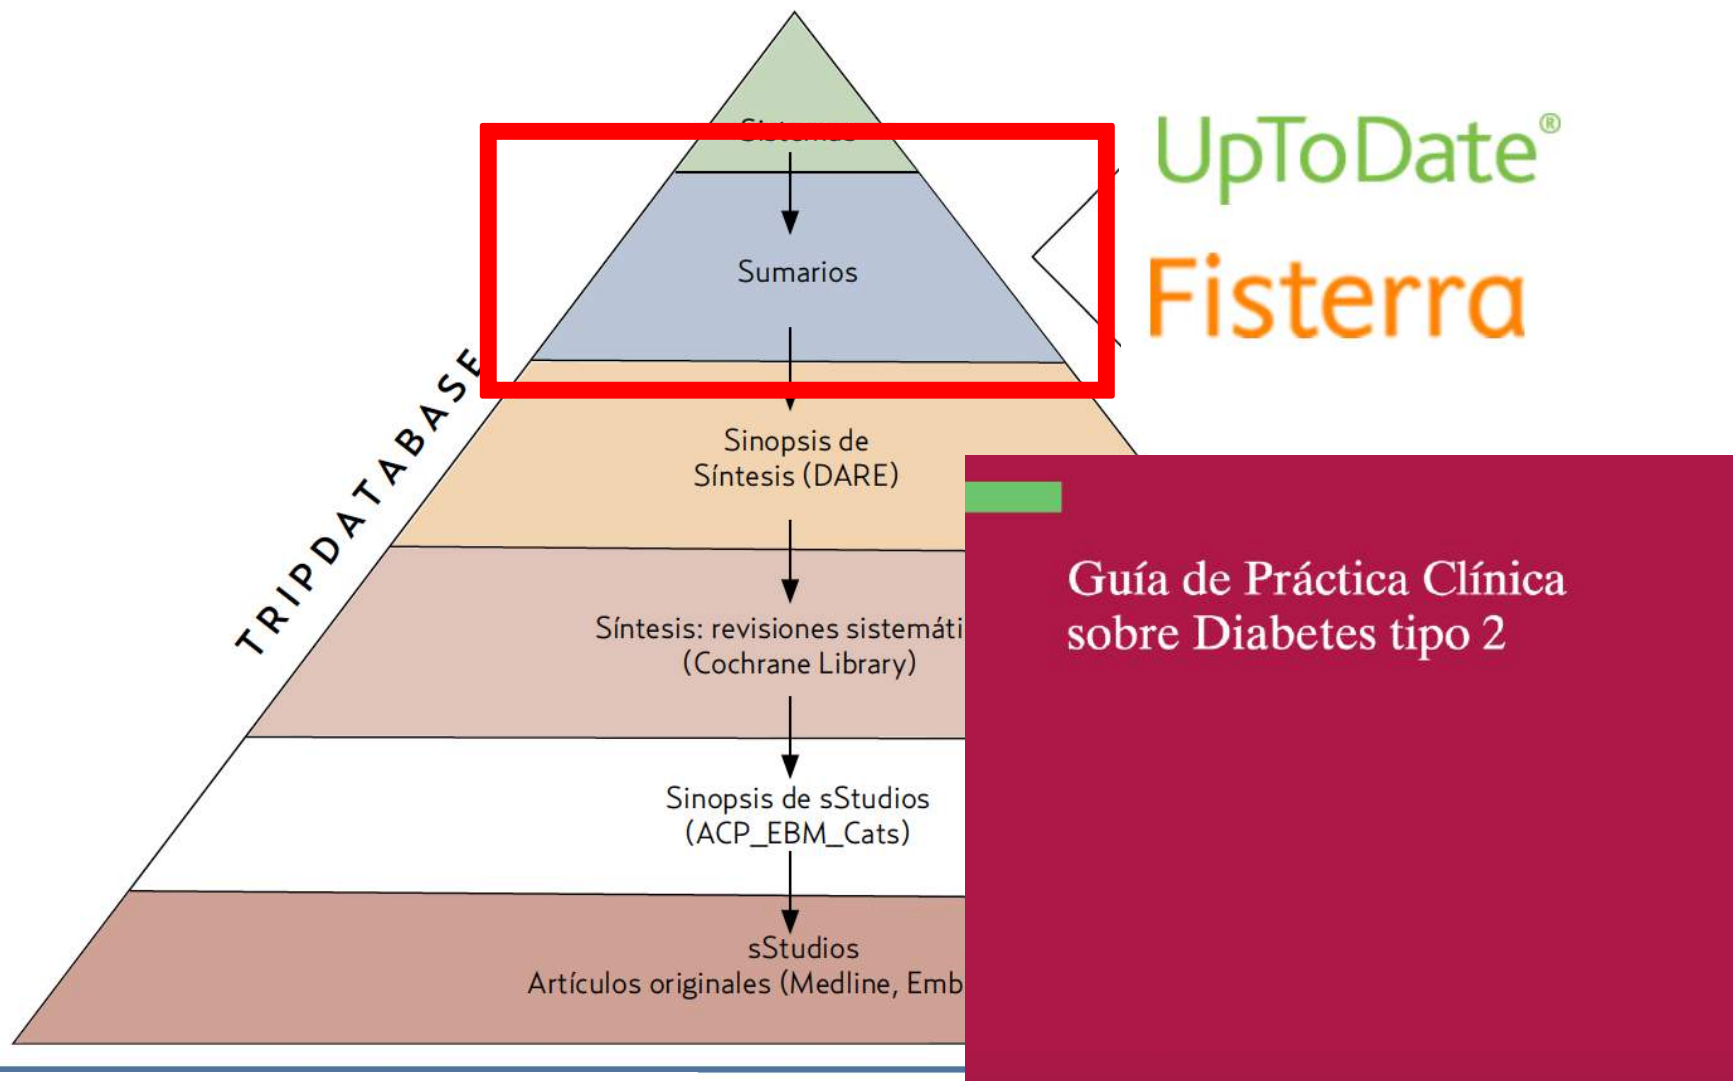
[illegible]

Sumarios

Sinopsis de Síntesis (DARE)

Síntesis: revisiones sistemáti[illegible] (Cochrane Library)

Sinopsis de sStudios (ACP_EBM_Cats)

sStudios Artículos originales (Medline, Emb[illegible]

TRIPDATABASE

UpToDate®

Fisterra

Guía de Práctica Clínica sobre Diabetes tipo 2